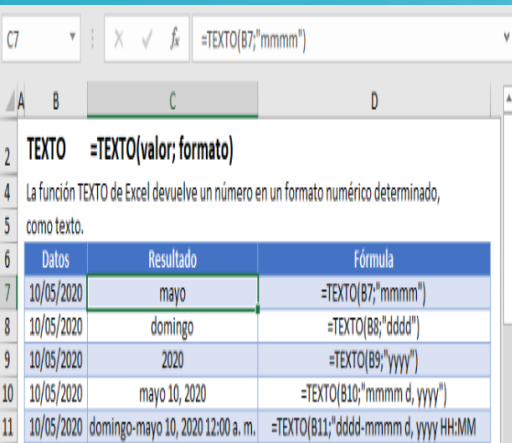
C7

$f_x$ =TEXTO(B7;"mmmm")

A B C D

2 TEXTO =TEXTO(valor; formato)

4 La función TEXTO de Excel devuelve un número en un formato numérico determinado,

5 como texto.

| | Datos | Resultado | Fórmula |
|---|---|---|---|
| 6 | Datos | Resultado | Fórmula |
| 7 | 10/05/2020 | mayo | =TEXTO(B7;"mmmm") |
| 8 | 10/05/2020 | domingo | =TEXTO(B8;"dddd") |
| 9 | 10/05/2020 | 2020 | =TEXTO(B9;"yyyy") |
| 10 | 10/05/2020 | mayo 10, 2020 | =TEXTO(B10;"mmmm d, yyyy") |
| 11 | 10/05/2020 | domingo-mayo 10, 2020 12:00 a. m. | =TEXTO(B11;"dddd-mmmm d, yyyy HH:MM |